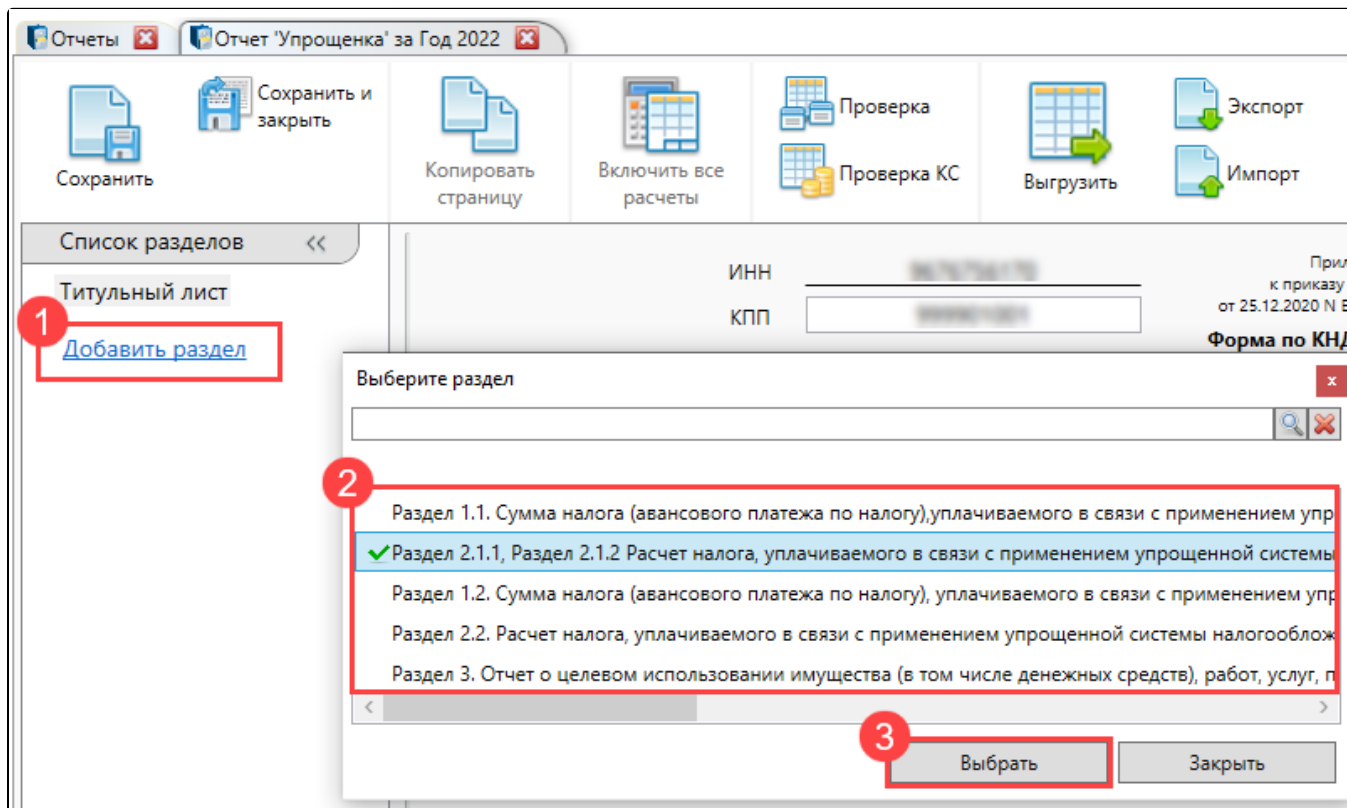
Отчеты
Отчет 'Упрощенка' за Год 2022

Сохранить
Сохранить и закрыть
Копировать страницу
Включить все расчеты
Проверка
Проверка КС
Выгрузить
Экспорт
Импорт

Список разделов
Титульный лист
1
Добавить раздел

ИНН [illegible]
КПП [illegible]
При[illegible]
к приказу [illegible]
от 25.12.2020 N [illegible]
Форма по КН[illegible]

Выберите раздел
2
Раздел 1.1. Сумма налога (авансового платежа по налогу),уплачиваемого в связи с применением упр
Раздел 2.1.1, Раздел 2.1.2 Расчет налога, уплачиваемого в связи с применением упрощенной системы
Раздел 1.2. Сумма налога (авансового платежа по налогу), уплачиваемого в связи с применением упр
Раздел 2.2. Расчет налога, уплачиваемого в связи с применением упрощенной системы налогооблож
Раздел 3. Отчет о целевом использовании имущества (в том числе денежных средств), работ, услуг, п
3
Выбрать
Закрыть